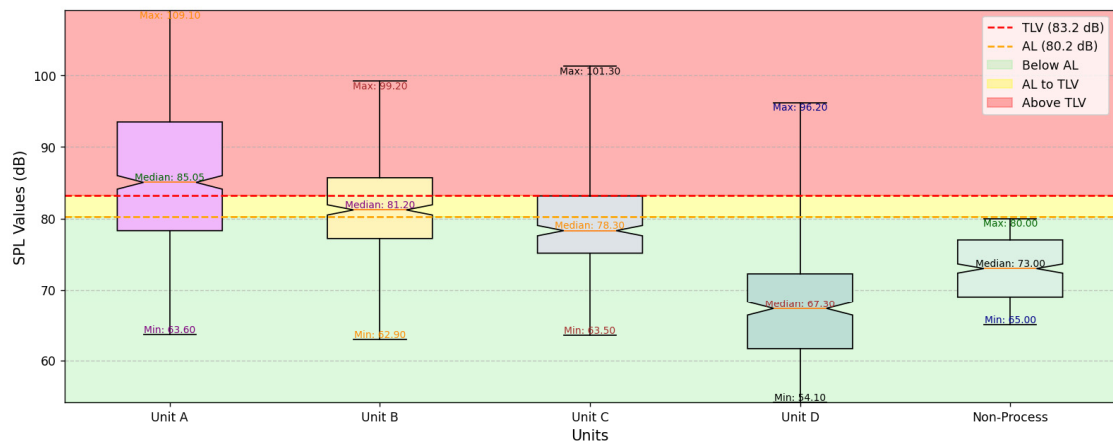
TLV (83.2 dB)
AL (80.2 dB)
Below AL
AL to TLV
Above TLV

SPL Values (dB)

100
90
80
70
60

Max: 109.10
Median: 85.05
Min: 63.60

Max: 99.20
Median: 81.20
Min: 62.90

Max: 101.30
Median: 78.30
Min: 63.50

Max: 96.20
Median: 67.30
Min: 54.10

Max: 80.00
Median: 73.00
Min: 65.00

Unit A
Unit B
Unit C
Unit D
Non-Process

Units